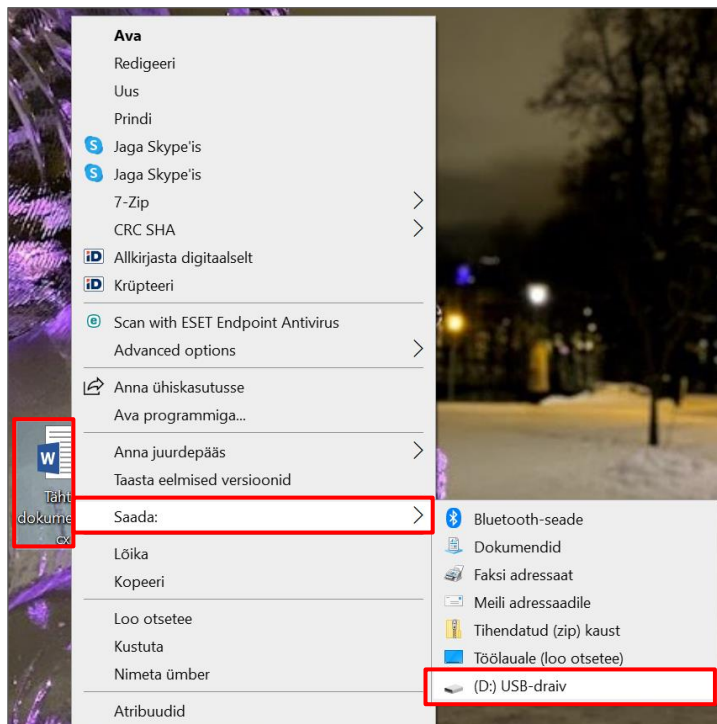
Ava
Redigeeri
Uus
Prindi
Jaga Skype'is
Jaga Skype'is
7-Zip
CRC SHA
iD Allkirjasta digitaalselt
iD Krüpteeri
Scan with ESET Endpoint Antivirus
Advanced options
Anna ühiskasutusse
Ava programmiga...
Anna juurdepääs
Taasta eelmised versioonid
Saada:
Lõika
Kopeeri
Loo otsetee
Kustuta
Nimeta ümber
Atribuudid

Täht
dokume
cx

Bluetooth-seade
Dokumendid
Faksi adressaat
Meili adressaadile
Tihendatud (zip) kaust
Töölauale (loo otsetee)
(D:) USB-draiv